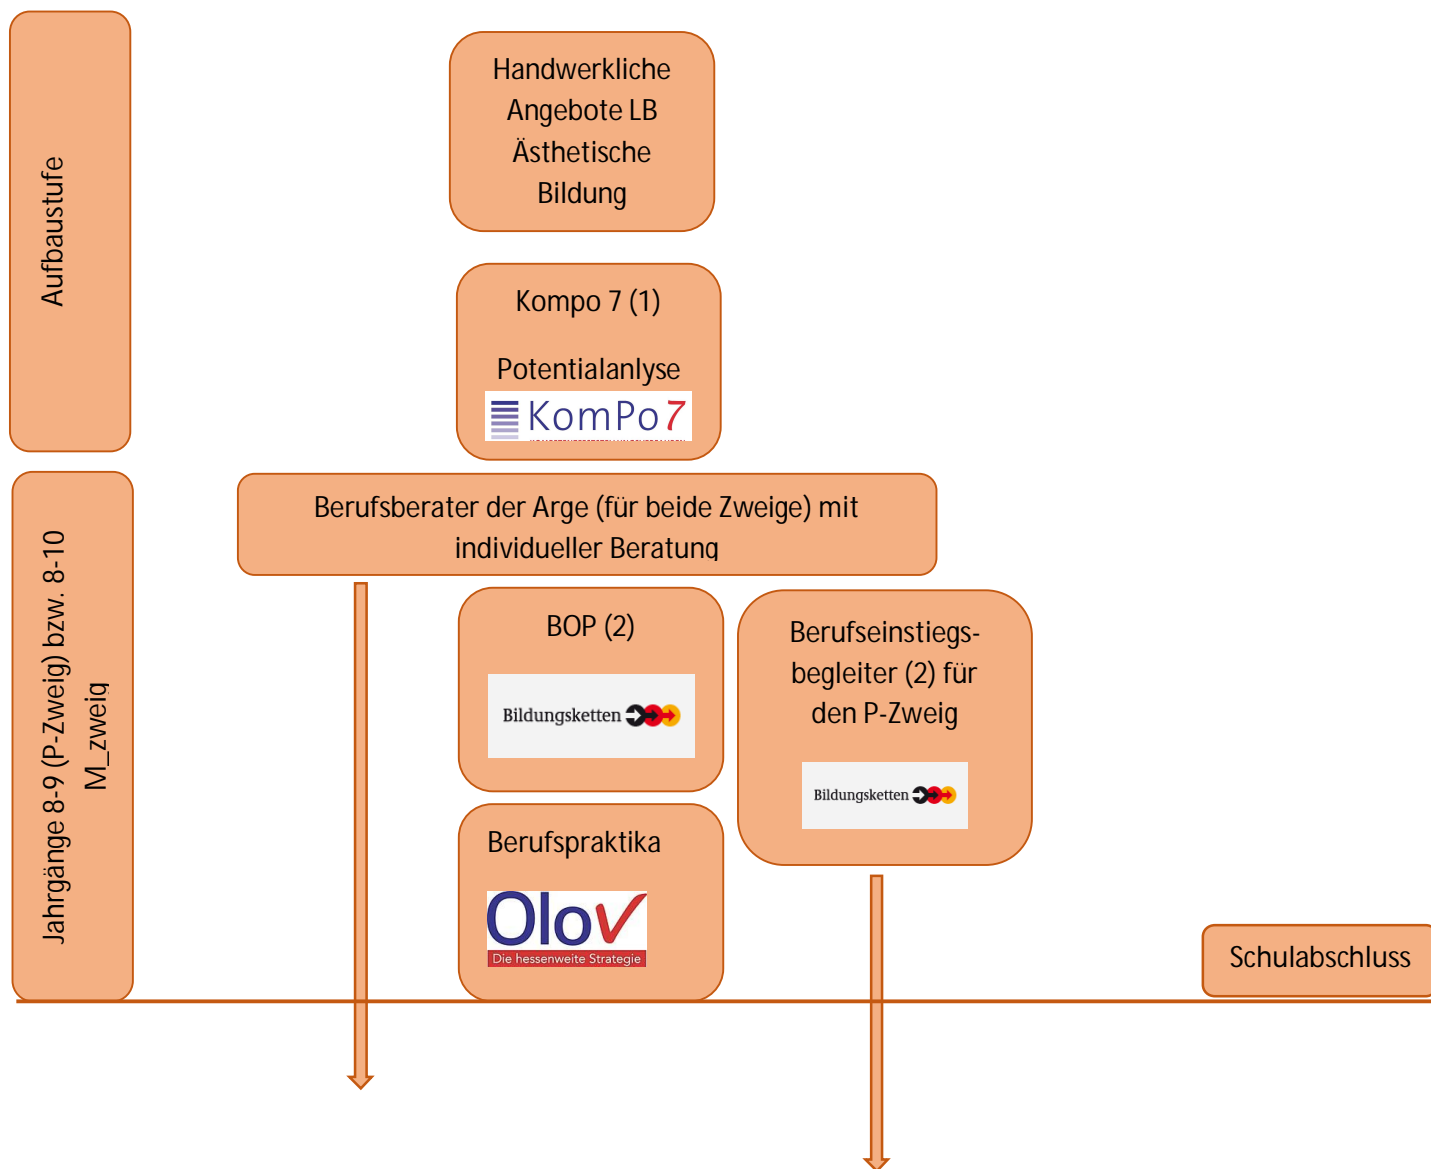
Aufbaustufe

Handwerkliche Angebote LB Ästhetische Bildung

Kompo 7 (1)

Potentialanlyse

KomPo7

Jahrgänge 8-9 (P-Zweig) bzw. 8-10 M_zweig

Berufsberater der Arge (für beide Zweige) mit individueller Beratung

BOP (2)

Bildungsketten

Berufseinstiegs-begleiter (2) für den P-Zweig

Bildungsketten

Berufspraktika

OloV
Die hessenweite Strategie

Schulabschluss